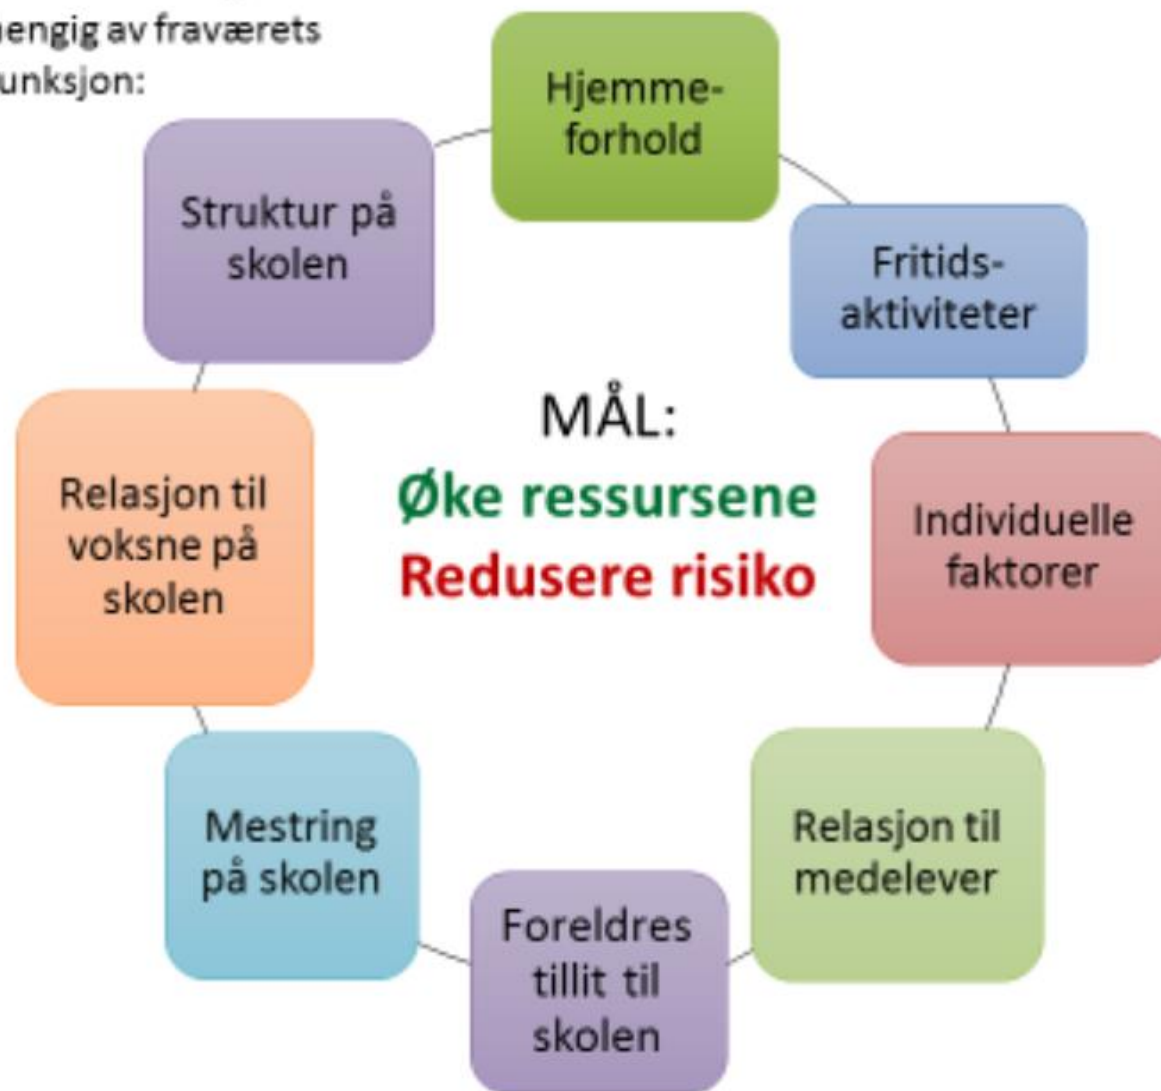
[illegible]engig av fraværets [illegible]unksjon:

Hjemme-forhold

Fritids-aktiviteter

Individuelle faktorer

Relasjon til medelever

Foreldres tillit til skolen

Mestring på skolen

Relasjon til voksne på skolen

Struktur på skolen

MÅL:
Øke ressursene
Redusere risiko